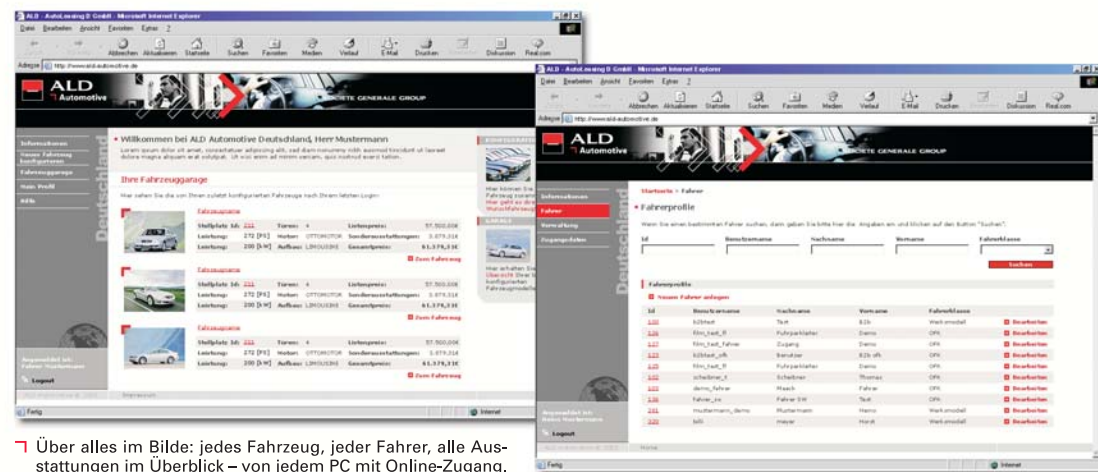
ALD - AutoLeasing D GmbH - Microsoft Internet Explorer

Datei Bearbeiten Ansicht Favoriten Extras ?

Abbrechen Aktualisieren Startseite Suchen Favoriten Medien Verlauf E-Mail Drucken Diskussion Real.com

Adresse http://www.ald-automotive.de

ALD Automotive

SOCIETE GENERALE GROUP

Informationen
Neuer Fahrzeug konfigurieren
Fahrzeuggarage
Mein Profil
Hilfe

Deutschland

Willkommen bei ALD Automotive Deutschland, Herr Mustermann

Lorem ipsum dolor sit amet, consectetuer adipiscing elit, sed diam nonummy nibh euismod tincidunt ut laoreet dolore magna aliquam erat volutpat. Ut wisi enim ad minim veniam, quis nostrud exerci tation.

Ihre Fahrzeuggarage

Hier sehen Sie die von Ihnen zuletzt konfigurierten Fahrzeuge nach Ihrem letzten Login:

| Stellplatz Id: 231 | Türen: 4 | Listenpreis: 57.500,00€ |
|---|---|---|
| Leistung: 272 [PS] | Motor: OTTOMOTOR | Sonderausstattungen: 3.879,31€ |
| Leistung: 200 [kW] | Aufbau: LIMOUSINE | Gesamtpreis: 61.379,31€ |

Zum Fahrzeug

| Stellplatz Id: 231 | Türen: 4 | Listenpreis: 57.500,00€ |
|---|---|---|
| Leistung: 272 [PS] | Motor: OTTOMOTOR | Sonderausstattungen: 3.879,31€ |
| Leistung: 200 [kW] | Aufbau: LIMOUSINE | Gesamtpreis: 61.379,31€ |

Zum Fahrzeug

| Stellplatz Id: 231 | Türen: 4 | Listenpreis: 57.500,00€ |
|---|---|---|
| Leistung: 272 [PS] | Motor: OTTOMOTOR | Sonderausstattungen: 3.879,31€ |
| Leistung: 200 [kW] | Aufbau: LIMOUSINE | Gesamtpreis: 61.379,31€ |

Zum Fahrzeug

Angemeldet als: Fahrer Mustermann

Logout

Fertig

Internet

ALD - AutoLeasing D GmbH - Microsoft Internet Explorer

Datei Bearbeiten Ansicht Favoriten Extras ?

Abbrechen Aktualisieren Startseite Suchen Favoriten Medien Verlauf E-Mail Drucken Diskussion Real.com

Adresse http://www.ald-automotive.de

ALD Automotive

SOCIETE GENERALE GROUP

Informationen
Fahrer
Verwaltung
Zugangsdaten

Deutschland

Startseite > Fahrer

Fahrerprofile

Wenn Sie einen bestimmten Fahrer suchen, dann geben Sie bitte hier die Angaben ein und klicken auf den Button "Suchen".

Id | Benutzername | Nachname | Vorname | Fahrerklasse

Suchen

Fahrerprofile

Neuen Fahrer anlegen

| Id | Benutzername | Nachname | Vorname | Fahrerklasse | |
|---|---|---|---|---|---|
| 120 | b2btest | Test | B2b | Werksmodell | Bearbeiten |
| 126 | fdm_test_fl | Fuhrparkleiter | Demo | OPK | Bearbeiten |
| 127 | fdm_test_fahrer | Zugang | Demo | OPK | Bearbeiten |
| 123 | b2btest_ofk | Benutzer | B2b ofk | OPK | Bearbeiten |
| 125 | fdm_test_fl | Fuhrparkleiter | Demo | OPK | Bearbeiten |
| 122 | scheibner_fl | Scheibner | Thomas | OPK | Bearbeiten |
| 135 | demo_fahrer | Masch | Fahrer | OPK | Bearbeiten |
| 136 | fahrer_sw | Fahrer SW | Test | OPK | Bearbeiten |
| 241 | mustermann_demo | Mustermann | Heinz | Werksmodell | Bearbeiten |
| 320 | billi | meyer | Horst | Werksmodell | Bearbeiten |

Angemeldet als: Heinz Mustermann

Logout

Home

Fertig

Internet

Über alles im Bilde: jedes Fahrzeug, jeder Fahrer, alle Ausstattungen im Überblick – von jedem PC mit Online-Zugang.